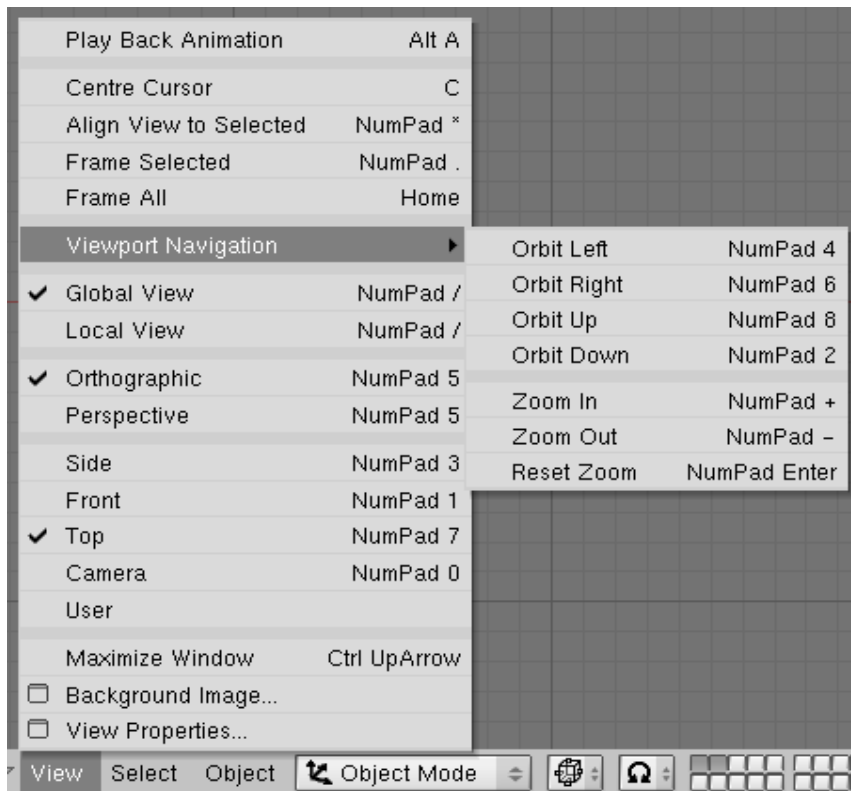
Play Back Animation Alt A

Centre Cursor C
Align View to Selected NumPad *
Frame Selected NumPad .
Frame All Home

Viewport Navigation

✔ Global View NumPad /
Local View NumPad /

✔ Orthographic NumPad 5
Perspective NumPad 5

Side NumPad 3
Front NumPad 1
✔ Top NumPad 7
Camera NumPad 0
User

Maximize Window Ctrl UpArrow
Background Image...
View Properties...

Orbit Left NumPad 4
Orbit Right NumPad 6
Orbit Up NumPad 8
Orbit Down NumPad 2

Zoom In NumPad +
Zoom Out NumPad –
Reset Zoom NumPad Enter

View Select Object Object Mode